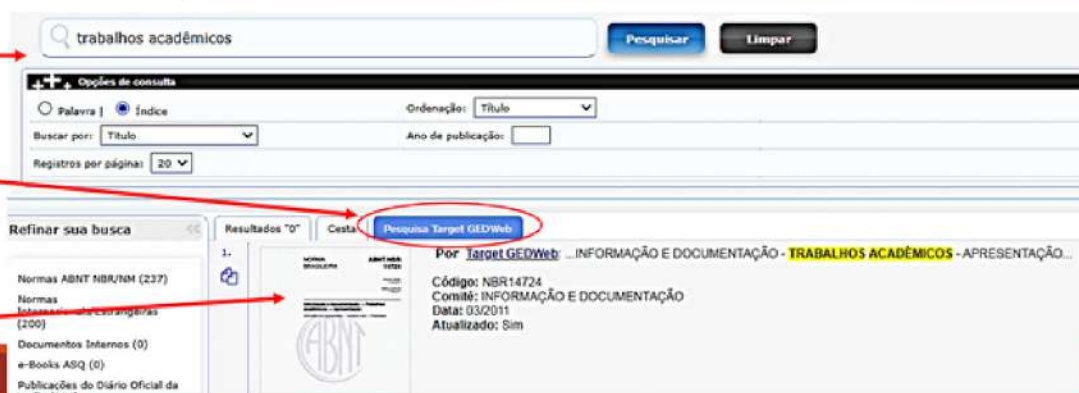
trabalhos acadêmicos

Pesquisar

Limpar

Opções de consulta

Palavra | Índice

Ordenação: Título

Buscar por: Título

Ano de publicação:

Registros por página: 20

Refinar sua busca

Normas ABNT NBR/NM (237)

Normas Internacionais/Estrangeiras (200)

Documentos Internos (0)

e-Books ASQ (0)

Publicações do Diário Oficial da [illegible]

Resultados "0"

Cesta

Pesquisa Target GEDWeb

1.

NORMA BRASILEIRA

ABNT NBR 14724

Por Target GEDWeb: ...INFORMAÇÃO E DOCUMENTAÇÃO - TRABALHOS ACADÊMICOS - APRESENTAÇÃO...

Código: NBR14724
Comitê: INFORMAÇÃO E DOCUMENTAÇÃO
Data: 03/2011
Atualizado: Sim